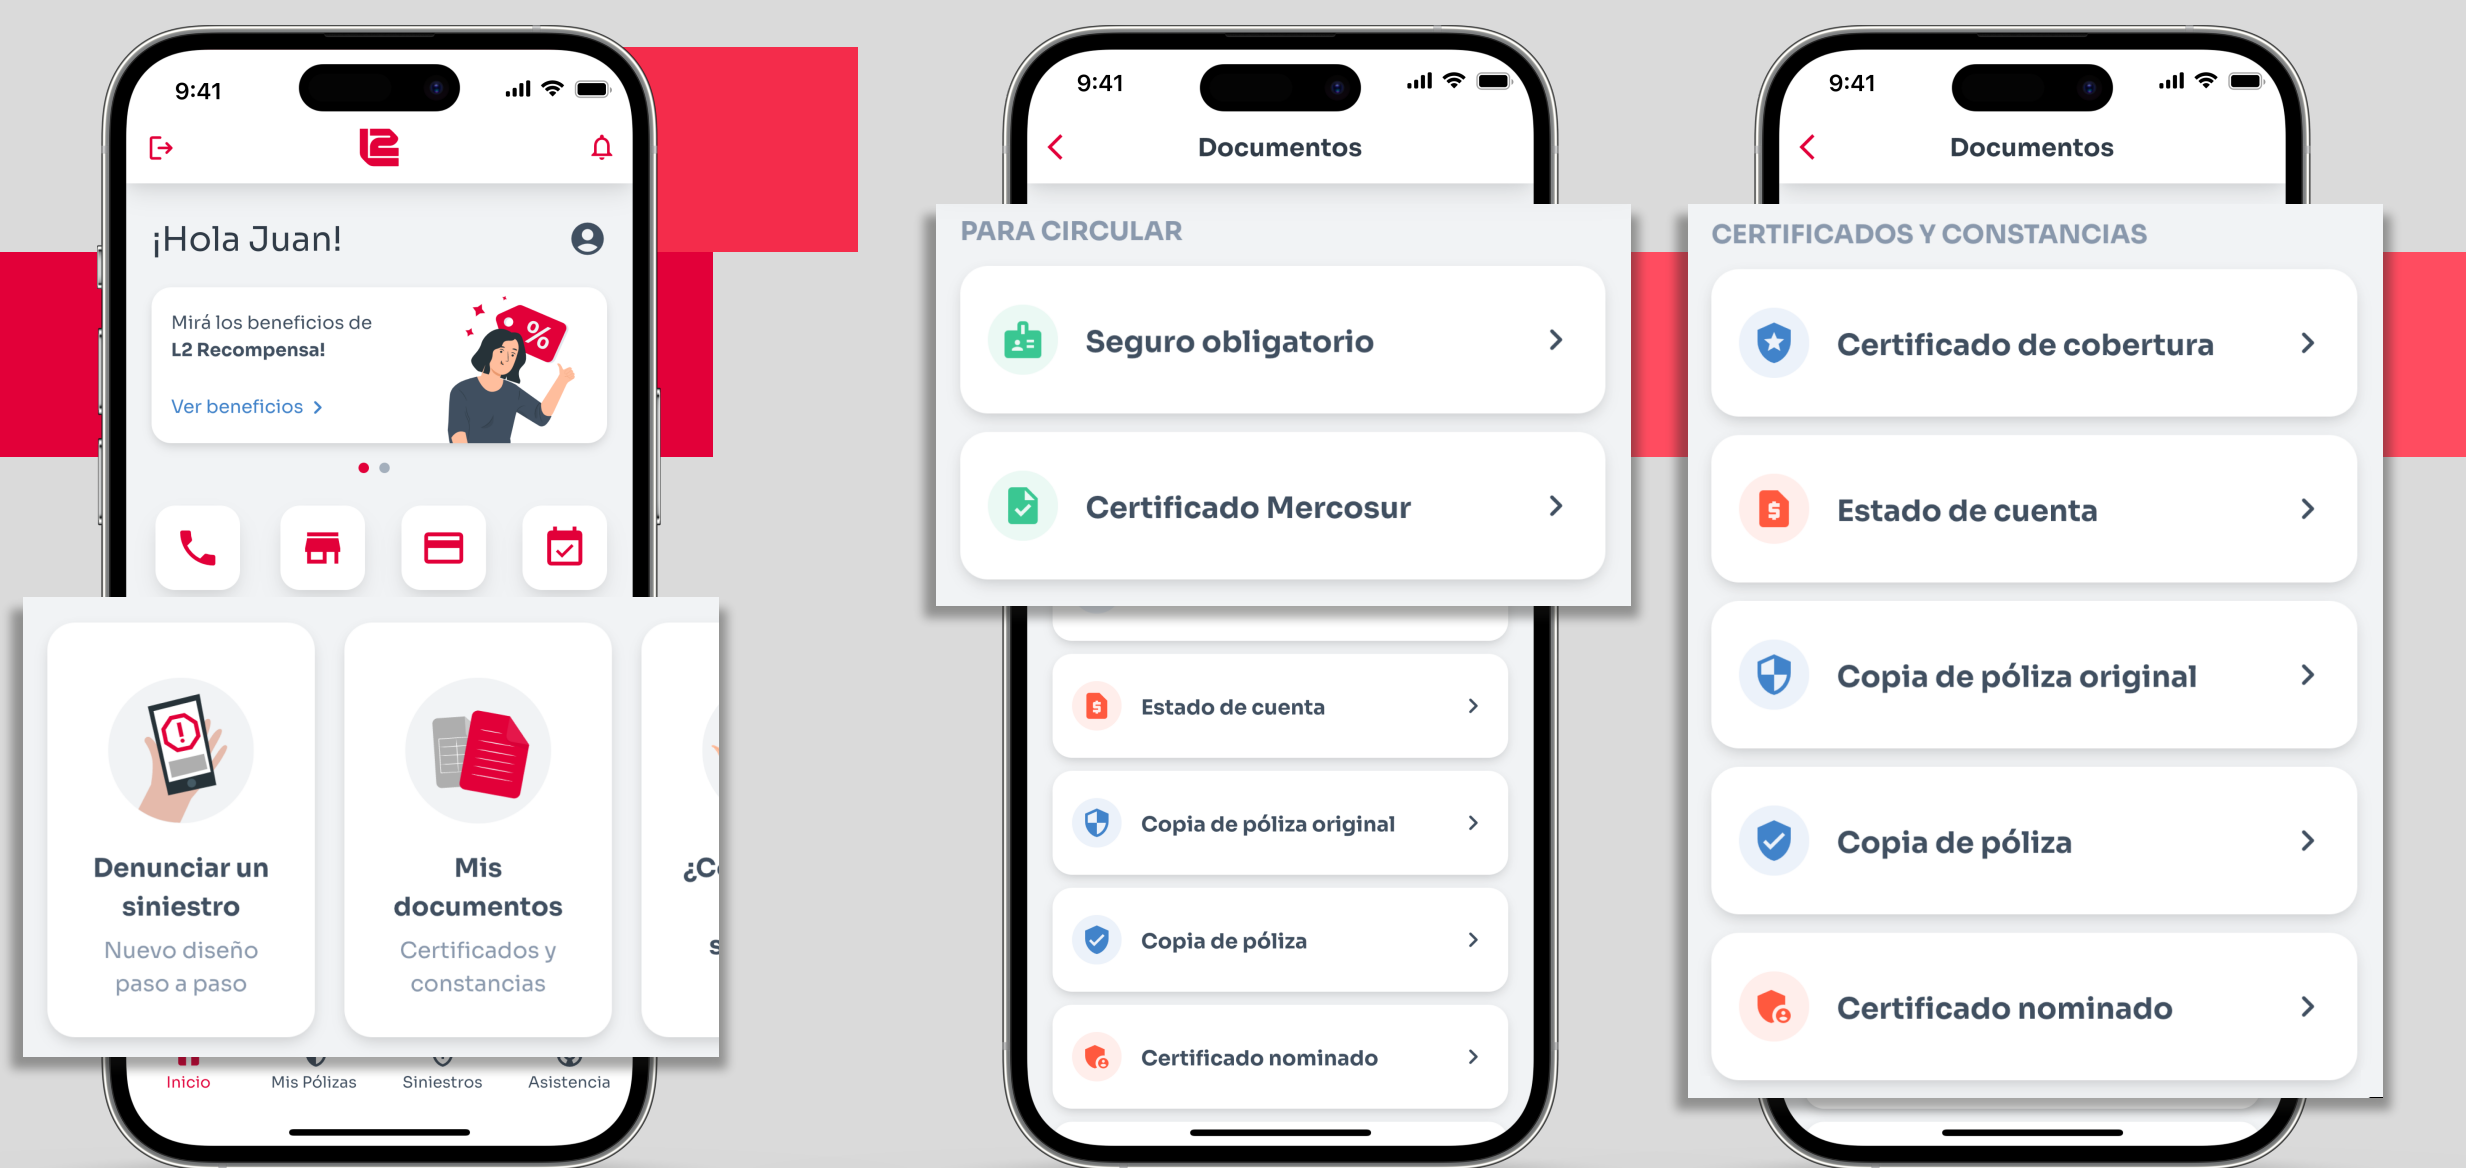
9:41

¡Hola Juan!

Mirá los beneficios de
L2 Recompensa!

Ver beneficios >

%

Denunciar un siniestro
Nuevo diseño paso a paso

Mis documentos
Certificados y constancias

¿C
s

Inicio
Mis Pólizas
Siniestros
Asistencia

9:41

Documentos

PARA CIRCULAR

Seguro obligatorio >

Certificado Mercosur >

Estado de cuenta >

Copia de póliza original >

Copia de póliza >

Certificado nominado >

9:41

Documentos

CERTIFICADOS Y CONSTANCIAS

Certificado de cobertura >

Estado de cuenta >

Copia de póliza original >

Copia de póliza >

Certificado nominado >